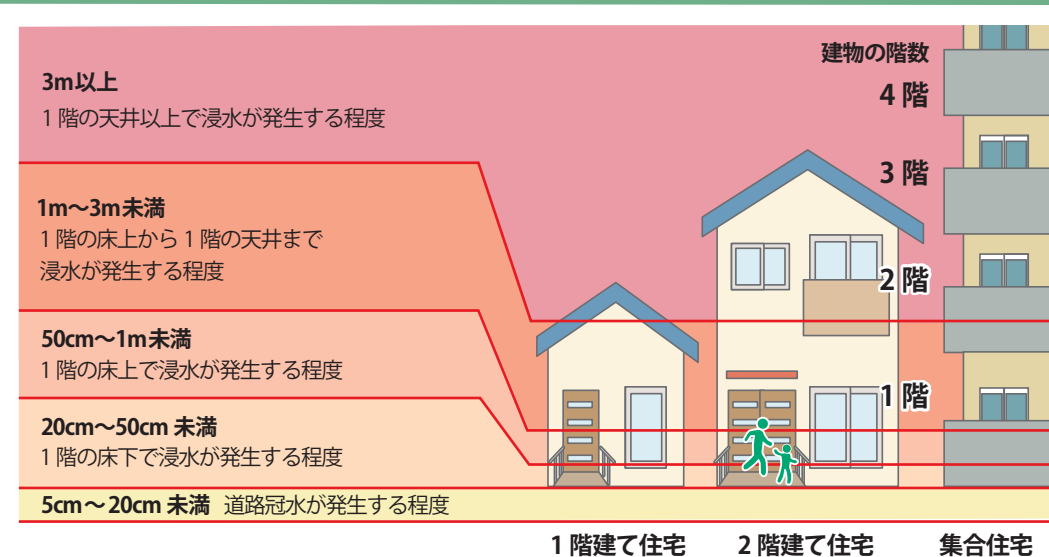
3m以上
1 階の天井以上で浸水が発生する程度

1m〜3m未満
1 階の床上から 1 階の天井まで浸水が発生する程度

50cm〜1m未満
1 階の床上で浸水が発生する程度

20cm〜50cm 未満
1 階の床下で浸水が発生する程度

5cm〜20cm 未満 道路冠水が発生する程度

建物の階数
4 階
3 階
2 階
1 階

1 階建て住宅 2 階建て住宅 集合住宅